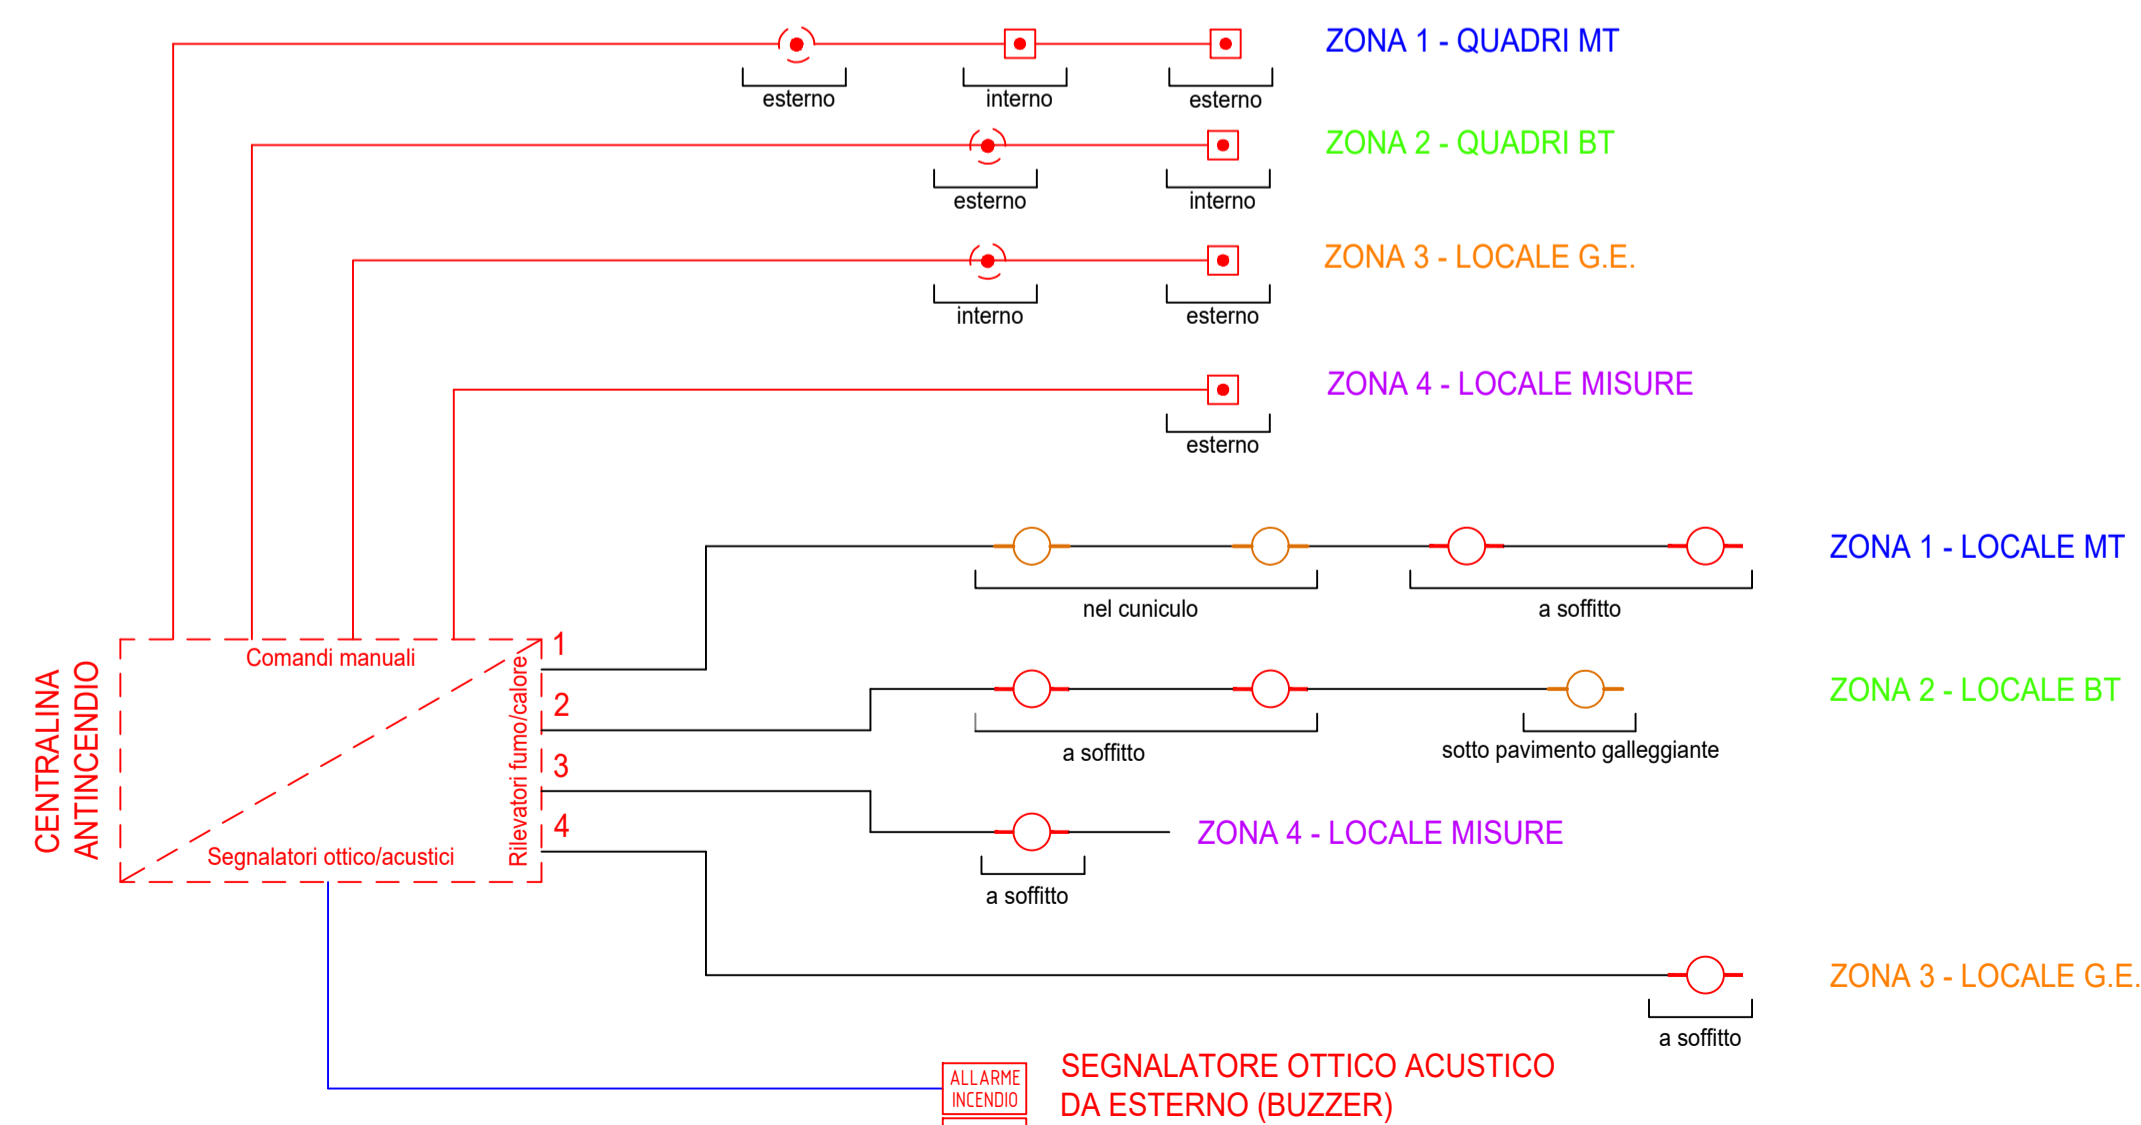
ZONA 1 - QUADRI MT

esterno interno esterno

ZONA 2 - QUADRI BT

esterno interno

ZONA 3 - LOCALE G.E.

interno esterno

ZONA 4 - LOCALE MISURE

esterno

ZONA 1 - LOCALE MT

nel cuniculo a soffitto

ZONA 2 - LOCALE BT

a soffitto sotto pavimento galleggiante

ZONA 4 - LOCALE MISURE

a soffitto

ZONA 3 - LOCALE G.E.

a soffitto

CENTRALINA ANTINCENDIO

Comandi manuali

Rilevatori fumo/calore

1
2
3
4

Segnalatori ottico/acustici

ALLARME INCENDIO

SEGNALATORE OTTICO ACUSTICO DA ESTERNO (BUZZER)